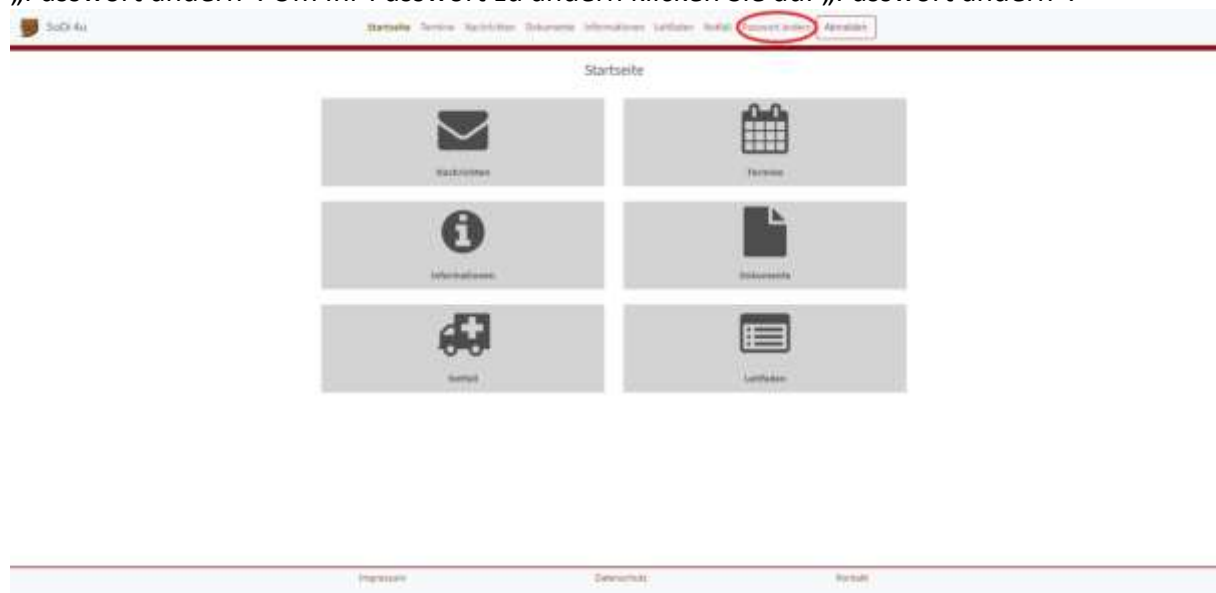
„Passwort ändern": Um Ihr Passwort zu ändern klicken Sie auf „Passwort ändern".

SoDi 4u

Startseite Termine Nachrichten Dokumente Informationen Leitfaden Notfall Passwort ändern Abmelden

Startseite

Nachrichten

Termine

Informationen

Dokumente

Notfall

Leitfaden

Impressum

Datenschutz

Kontakt